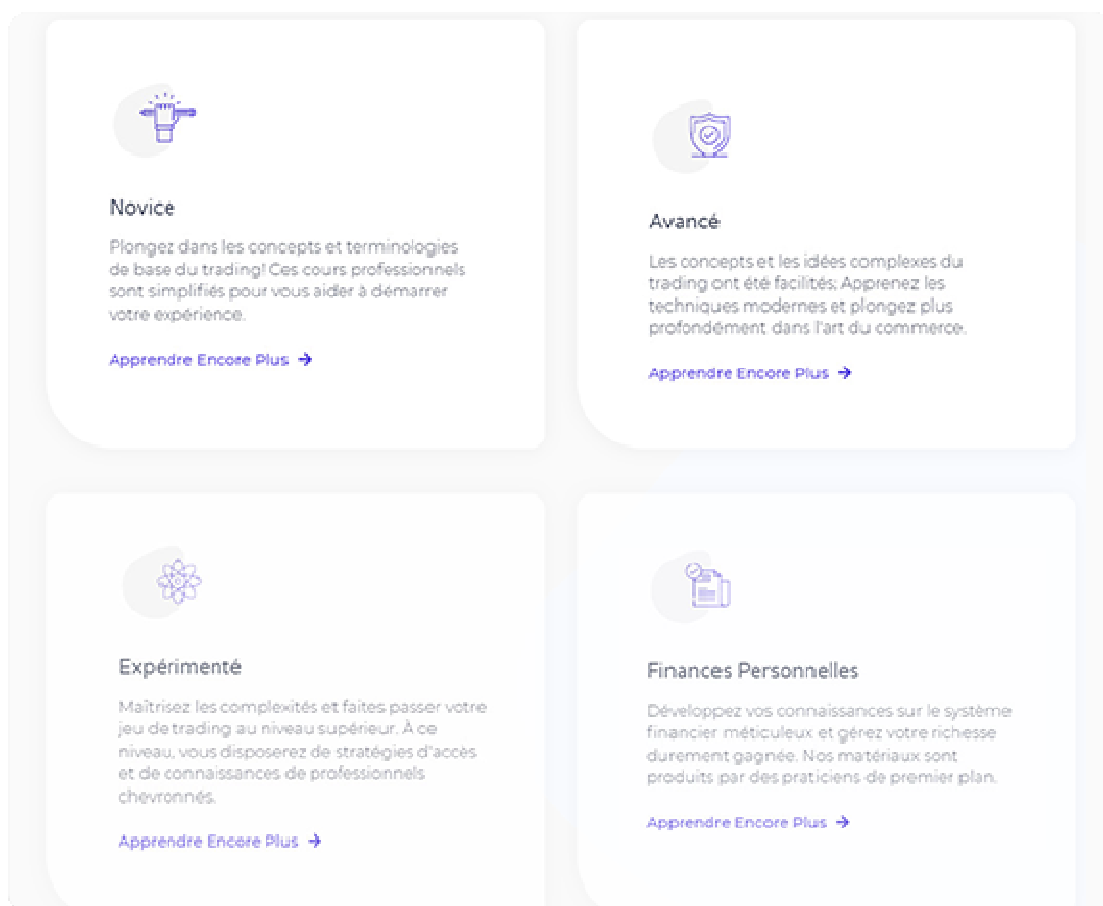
Novice

Plongez dans les concepts et terminologies de base du trading! Ces cours professionnels sont simplifiés pour vous aider à démarrer votre expérience.

Apprendre Encore Plus →

Avancé

Les concepts et les idées complexes du trading ont été facilités; Apprenez les techniques modernes et plongez plus profondément dans l'art du commerce.

Apprendre Encore Plus →

Expérimenté

Maîtrisez les complexités et faites passer votre jeu de trading au niveau supérieur. À ce niveau, vous disposerez de stratégies d'accès et de connaissances de professionnels chevronnés.

Apprendre Encore Plus →

Finances Personnelles

Développez vos connaissances sur le système financier méticuleux et gérez votre richesse durement gagnée. Nos matériaux sont produits par des praticiens de premier plan.

Apprendre Encore Plus →